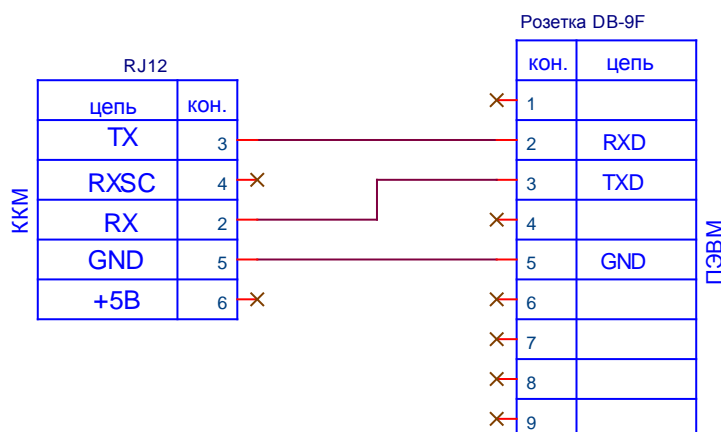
RJ12

ККМ

| цепь | кон. |
|---|---|
| TX | 3 |
| RXSC | 4 |
| RX | 2 |
| GND | 5 |
| +5В | 6 |

Розетка DB-9F

ПЭВМ

| кон. | цепь |
|---|---|
| 1 | |
| 2 | RXD |
| 3 | TXD |
| 4 | |
| 5 | GND |
| 6 | |
| 7 | |
| 8 | |
| 9 | |